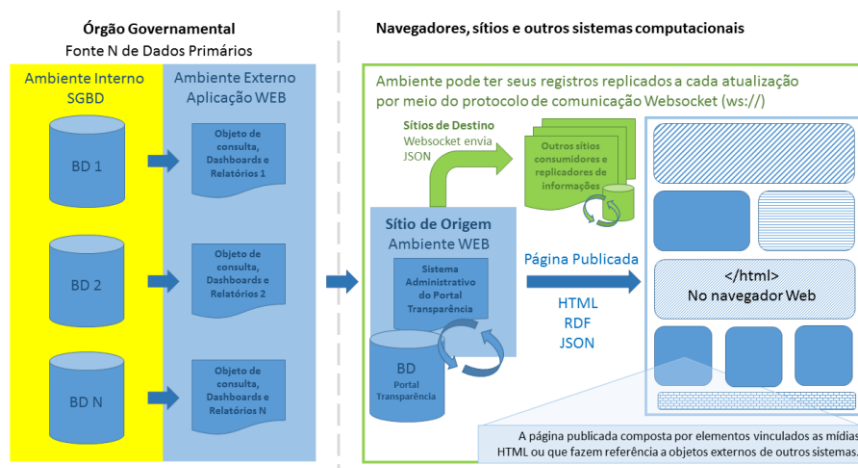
Órgão Governamental
Fonte N de Dados Primários

Ambiente Interno
SGBD

Ambiente Externo
Aplicação WEB

BD 1

Objeto de consulta, Dashboards e Relatórios 1

BD 2

Objeto de consulta, Dashboards e Relatórios 2

BD N

Objeto de consulta, Dashboards e Relatórios N

Navegadores, sítios e outros sistemas computacionais

Ambiente pode ter seus registros replicados a cada atualização por meio do protocolo de comunicação Websocket (ws://)

Sítios de Destino
Websocket envia
JSON

Outros sítios consumidores e replicadores de informações

Sítio de Origem
Ambiente WEB

Sistema Administrativo do Portal Transparência

BD
Portal
Transparência

Página Publicada

HTML
RDF
JSON

</html>
No navegador Web

A página publicada composta por elementos vinculados as mídias HTML ou que fazem referência a objetos externos de outros sistemas.